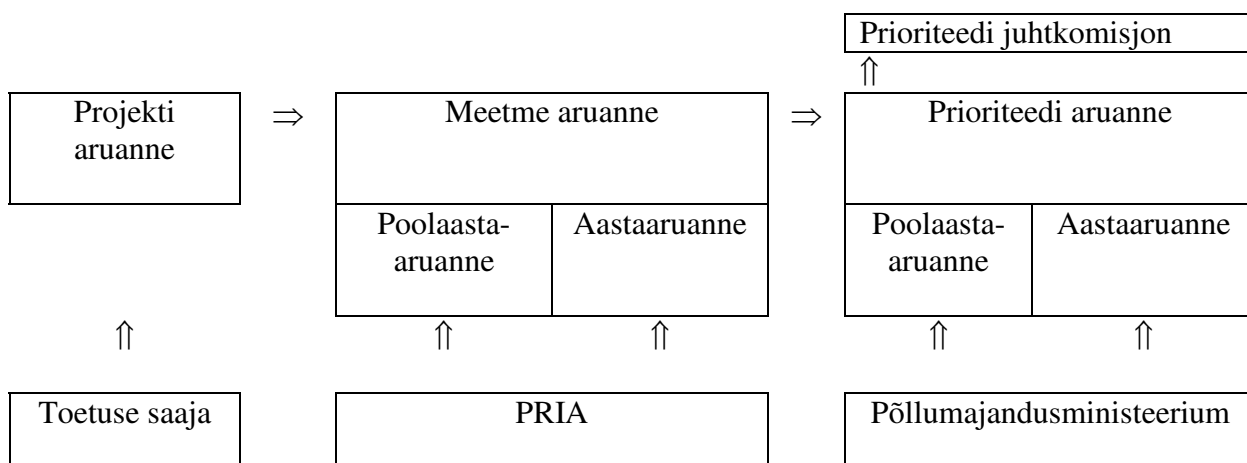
Prioriteedi juhtkomisjon

$\Uparrow$

Projekti aruanne

$\Rightarrow$

Meetme aruanne

Poolaasta-aruanne

Aastaaruanne

$\Rightarrow$

Prioriteedi aruanne

Poolaasta-aruanne

Aastaaruanne

$\Uparrow$

$\Uparrow$

$\Uparrow$

$\Uparrow$

$\Uparrow$

Toetuse saaja

PRIA

Põllumajandusministeerium